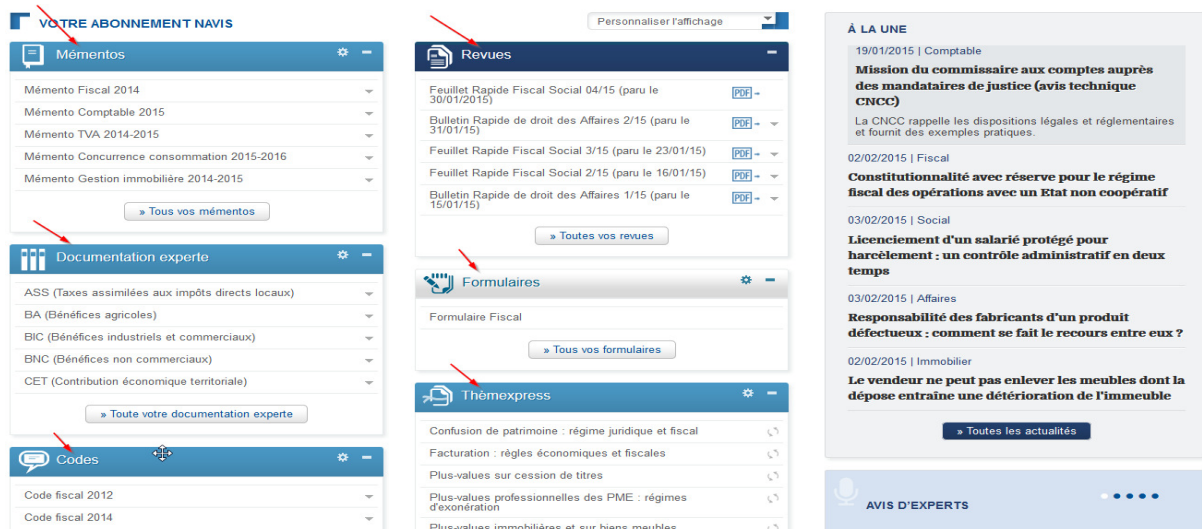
VOTRE ABONNEMENT NAVIS

Personnaliser l'affichage

Mémentos

Mémento Fiscal 2014
Mémento Comptable 2015
Mémento TVA 2014-2015
Mémento Concurrence consommation 2015-2016
Mémento Gestion immobilière 2014-2015

» Tous vos mémentos

Documentation experte

ASS (Taxes assimilées aux impôts directs locaux)
BA (Bénéfices agricoles)
BIC (Bénéfices industriels et commerciaux)
BNC (Bénéfices non commerciaux)
CET (Contribution économique territoriale)

» Toute votre documentation experte

Codes

Code fiscal 2012
Code fiscal 2014

Revues

Feuillet Rapide Fiscal Social 04/15 (paru le 30/01/2015) PDF
Bulletin Rapide de droit des Affaires 2/15 (paru le 31/01/15) PDF
Feuillet Rapide Fiscal Social 3/15 (paru le 23/01/15) PDF
Feuillet Rapide Fiscal Social 2/15 (paru le 16/01/15) PDF
Bulletin Rapide de droit des Affaires 1/15 (paru le 15/01/15) PDF

» Toutes vos revues

Formulaires

Formulaire Fiscal

» Tous vos formulaires

Thèmexpress

Confusion de patrimoine : régime juridique et fiscal
Facturation : règles économiques et fiscales
Plus-values sur cession de titres
Plus-values professionnelles des PME : régimes d'exonération
Plus-values immobilières et sur biens meubles

À LA UNE

19/01/2015 | Comptable
Mission du commissaire aux comptes auprès des mandataires de justice (avis technique CNCC)
La CNCC rappelle les dispositions légales et réglementaires et fournit des exemples pratiques.

02/02/2015 | Fiscal
Constitutionnalité avec réserve pour le régime fiscal des opérations avec un Etat non coopératif

03/02/2015 | Social
Licenciement d'un salarié protégé pour harcèlement : un contrôle administratif en deux temps

03/02/2015 | Affaires
Responsabilité des fabricants d'un produit défectueux : comment se fait le recours entre eux ?

02/02/2015 | Immobilier
Le vendeur ne peut pas enlever les meubles dont la dépose entraîne une détérioration de l'immeuble

» Toutes les actualités

AVIS D'EXPERTS